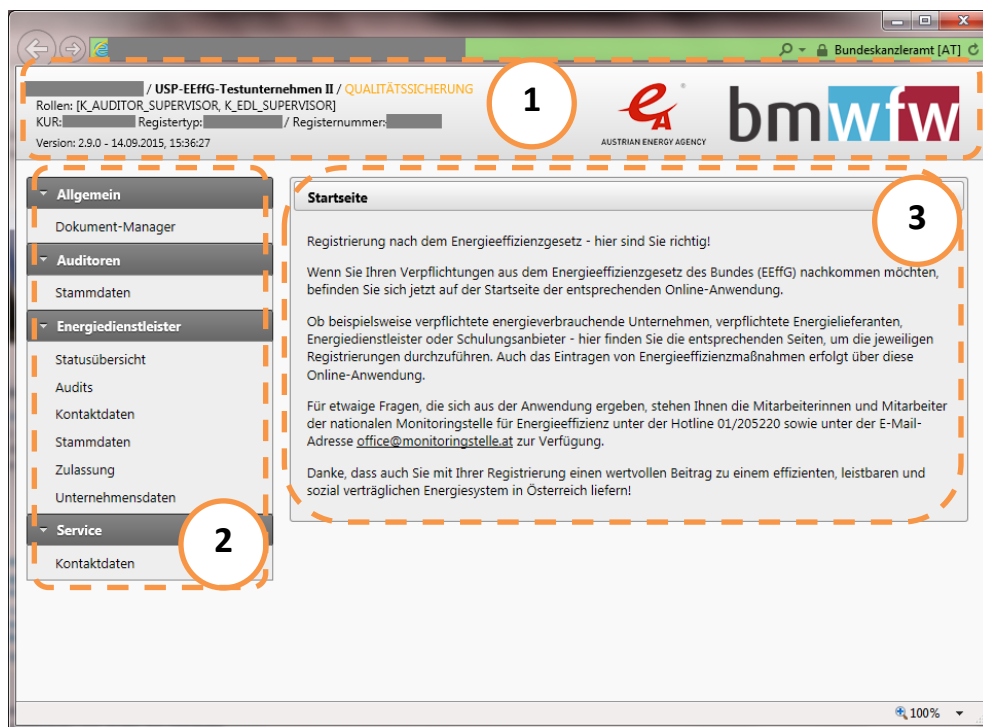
Bundeskanzleramt [AT]

/ USP-EEffG-Testunternehmen II / QUALITÄTSSICHERUNG
Rollen: [K_AUDITOR_SUPERVISOR, K_EDL_SUPERVISOR]
KUR: Registertyp: / Registernummer:
Version: 2.9.0 - 14.09.2015, 15:36:27

1

AUSTRIAN ENERGY AGENCY

bmwfw

Allgemein
Dokument-Manager
Auditoren
Stammdaten
Energiedienstleister
Statusübersicht
Audits
Kontaktdaten
Stammdaten
Zulassung
Unternehmensdaten
Service
Kontaktdaten

2

Startseite

3

Registrierung nach dem Energieeffizienzgesetz - hier sind Sie richtig!

Wenn Sie Ihren Verpflichtungen aus dem Energieeffizienzgesetz des Bundes (EEffG) nachkommen möchten, befinden Sie sich jetzt auf der Startseite der entsprechenden Online-Anwendung.

Ob beispielsweise verpflichtete energieverbrauchende Unternehmen, verpflichtete Energielieferanten, Energiedienstleister oder Schulungsanbieter - hier finden Sie die entsprechenden Seiten, um die jeweiligen Registrierungen durchzuführen. Auch das Eintragen von Energieeffizienzmaßnahmen erfolgt über diese Online-Anwendung.

Für etwaige Fragen, die sich aus der Anwendung ergeben, stehen Ihnen die Mitarbeiterinnen und Mitarbeiter der nationalen Monitoringstelle für Energieeffizienz unter der Hotline 01/205220 sowie unter der E-Mail-Adresse office@monitoringstelle.at zur Verfügung.

Danke, dass auch Sie mit Ihrer Registrierung einen wertvollen Beitrag zu einem effizienten, leistbaren und sozial verträglichen Energiesystem in Österreich liefern!

100%